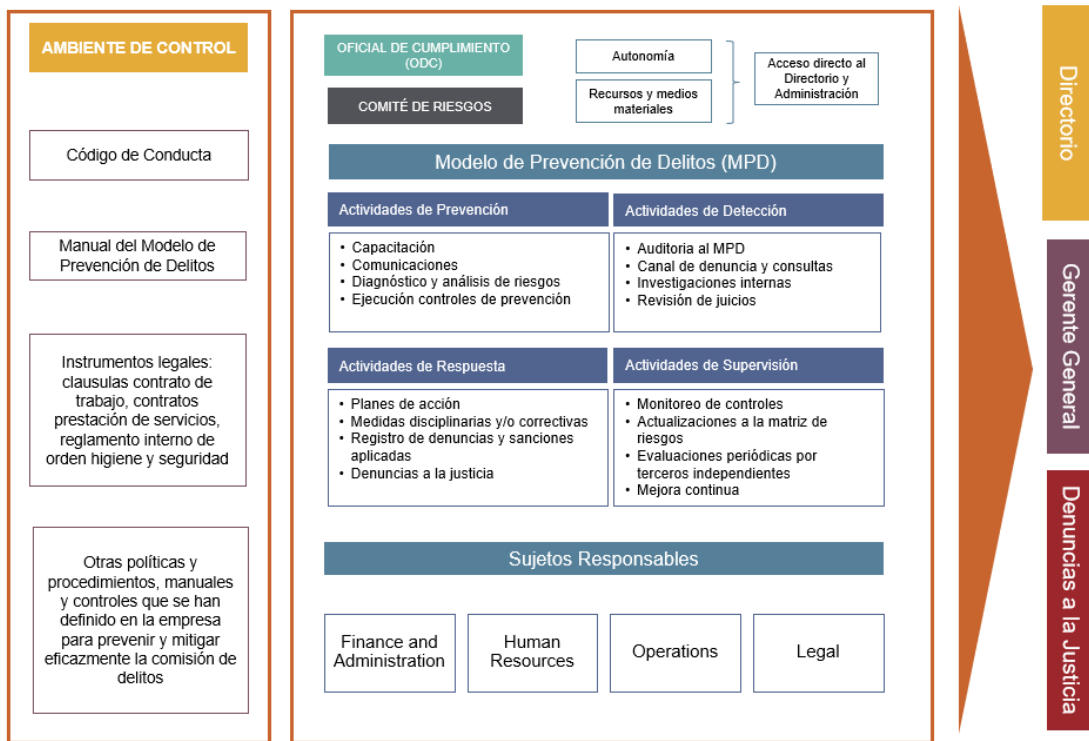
AMBIENTE DE CONTROL

Código de Conducta

Manual del Modelo de Prevención de Delitos

Instrumentos legales: clausulas contrato de trabajo, contratos prestación de servicios, reglamento interno de orden higiene y seguridad

Otras políticas y procedimientos, manuales y controles que se han definido en la empresa para prevenir y mitigar eficazmente la comisión de delitos

OFICIAL DE CUMPLIMIENTO (ODC)

COMITÉ DE RIESGOS

Autonomía

Recursos y medios materiales

Acceso directo al Directorio y Administración

Modelo de Prevención de Delitos (MPD)

Actividades de Prevención
- Capacitación
- Comunicaciones
- Diagnóstico y análisis de riesgos
- Ejecución controles de prevención

Actividades de Detección
- Auditoria al MPD
- Canal de denuncia y consultas
- Investigaciones internas
- Revisión de juicios

Actividades de Respuesta
- Planes de acción
- Medidas disciplinarias y/o correctivas
- Registro de denuncias y sanciones aplicadas
- Denuncias a la justicia

Actividades de Supervisión
- Monitoreo de controles
- Actualizaciones a la matriz de riesgos
- Evaluaciones periódicas por terceros independientes
- Mejora continua

Sujetos Responsables

Finance and Administration

Human Resources

Operations

Legal

Directorio

Gerente General

Denuncias a la Justicia